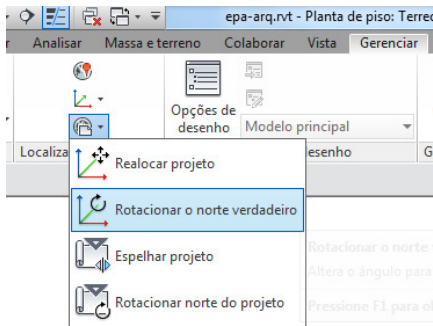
epa-arq.rvt - Planta de piso: Terre

Analisar
Massa e terreno
Colaborar
Vista
Gerenciar

Opções de desenho

Modelo principal

Localiza
esenho
G

Realocar projeto
Rotacionar o norte verdadeiro
Espelhar projeto
Rotacionar norte do projeto

Rotacionar o norte
Altera o ângulo para
Pressione F1 para ol